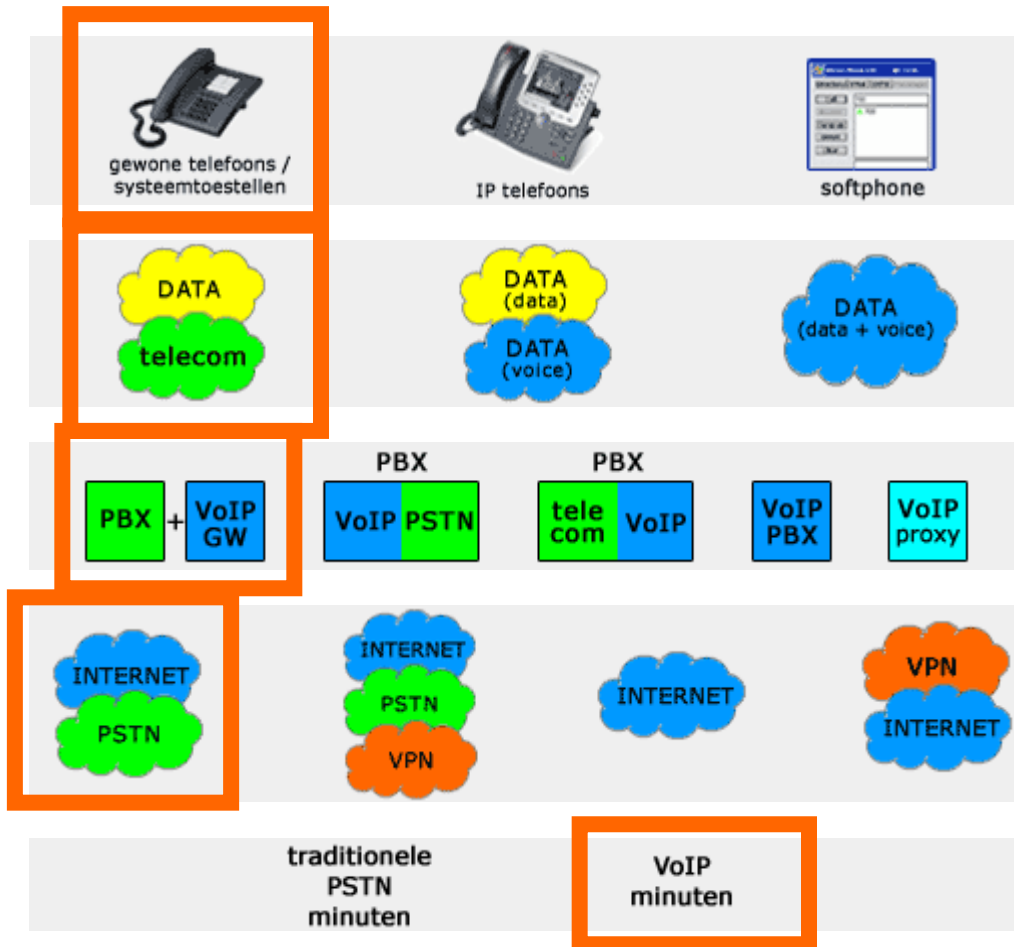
gewone telefoons / systeemtoestellen

IP telefoons

softphone

DATA

telecom

DATA
(data)

DATA
(voice)

DATA
(data + voice)

PBX + VoIP GW

PBX
VoIP PSTN

PBX
tele com VoIP

VoIP PBX

VoIP proxy

INTERNET

PSTN

INTERNET

PSTN

VPN

INTERNET

VPN

INTERNET

traditionele PSTN minuten

VoIP minuten